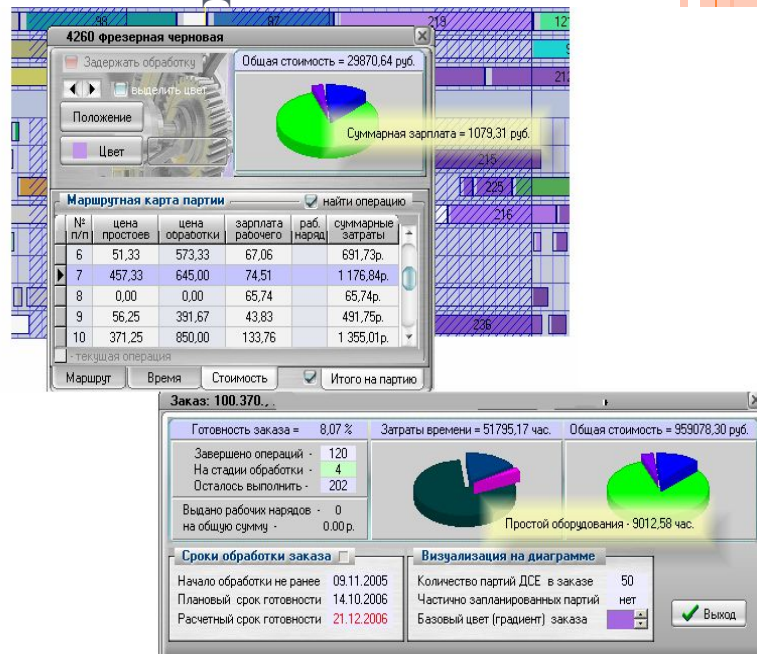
98

219

12

4260 фрезерная черновая

Задержать обработку

выделить цвет

Положение

Цвет

Общая стоимость = 29870,64 руб.

Суммарная зарплата = 1079,31 руб.

215

225

216

236

Маршрутная карта партии

найти операцию

| № п/п | цена простоев | цена обработки | зарплата рабочего | раб. наряд | суммарные затраты |
|---|---|---|---|---|---|
| 6 | 51,33 | 573,33 | 67,06 | | 691,73р. |
| 7 | 457,33 | 645,00 | 74,51 | | 1 176,84р. |
| 8 | 0,00 | 0,00 | 65,74 | | 65,74р. |
| 9 | 56,25 | 391,67 | 43,83 | | 491,75р. |
| 10 | 371,25 | 850,00 | 133,76 | | 1 355,01р. |

- текущая операция

Маршрут

Время

Стоимость

Итого на партию

Заказ: 100.370.,

Готовность заказа = 8,07 %

Затраты времени = 51795,17 час.

Общая стоимость = 959078,30 руб.

Завершено операций - 120
На стадии обработки - 4
Осталось выполнить - 202

Выдано рабочих нарядов - 0
на общую сумму - 0.00 р.

Простой оборудования - 9012,58 час.

Сроки обработки заказа

Начало обработки не ранее 09.11.2005
Плановый срок готовности 14.10.2006
Расчетный срок готовности 21.12.2006

Визуализация на диаграмме

Количество партий ДСЕ в заказе 50
Частично запланированных партий нет
Базовый цвет (градиент) заказа

Выход